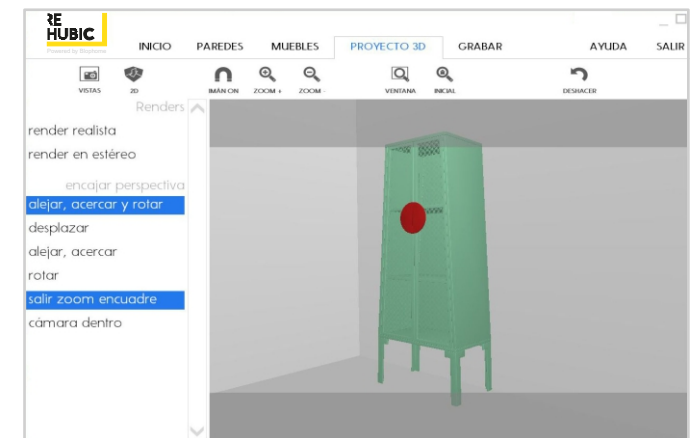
RE HUBIC
Powered by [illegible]

INICIO PAREDES MUEBLES PROYECTO 3D GRABAR AYUDA SALIR

VISTAS 2D IMÁN ON ZOOM + ZOOM - VENTANA INICIAL DESHACER

Renders
render realista
render en estéreo

encajar perspectiva
alejar, acercar y rotar
desplazar
alejar, acercar
rotar
salir zoom encuadre
cámara dentro